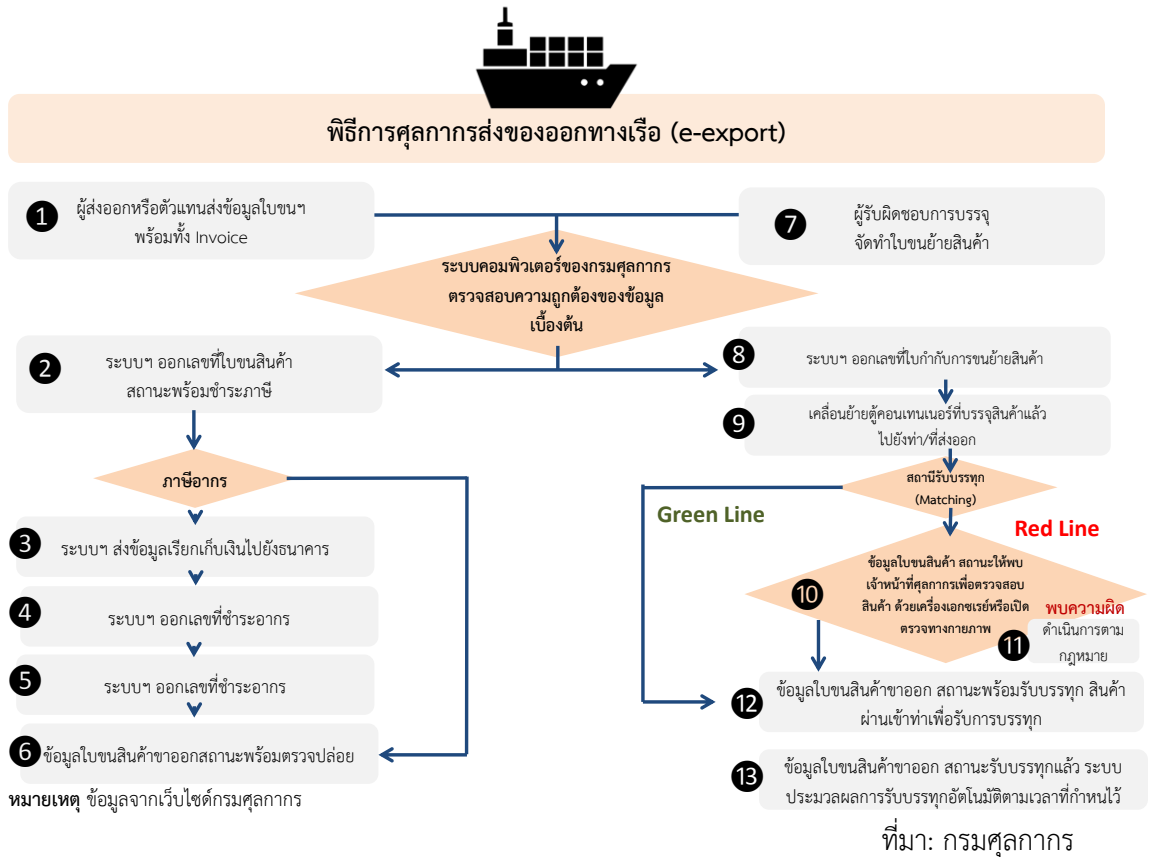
พิธีการศุลกากรส่งของออกทางเรือ (e-export)

1 ผู้ส่งออกหรือตัวแทนส่งข้อมูลใบขนฯ พร้อมทั้ง Invoice

7 ผู้รับผิดชอบการบรรจุ จัดทำใบขนย้ายสินค้า

ระบบคอมพิวเตอร์ของกรมศุลกากร ตรวจสอบความถูกต้องของข้อมูลเบื้องต้น

2 ระบบฯ ออกเลขที่ใบขนสินค้า สถานะพร้อมชำระภาษี

8 ระบบฯ ออกเลขที่ใบกำกับการขนย้ายสินค้า

9 เคลื่อนย้ายตู้คอนเทนเนอร์ที่บรรจุสินค้าแล้ว ไปยังท่า/ที่ส่งออก

ภาษีอากร

สถานีรับบรรทุก (Matching)

Green Line

Red Line

3 ระบบฯ ส่งข้อมูลเรียกเก็บเงินไปยังธนาคาร

10 ข้อมูลใบขนสินค้า สถานะให้พบเจ้าหน้าที่ศุลกากรเพื่อตรวจสอบสินค้า ด้วยเครื่องเอกซเรย์หรือเปิดตรวจทางกายภาพ

พบความผิด

11 ดำเนินการตามกฎหมาย

4 ระบบฯ ออกเลขที่ชำระอากร

5 ระบบฯ ออกเลขที่ชำระอากร

12 ข้อมูลใบขนสินค้าขาออก สถานะพร้อมรับบรรทุก สินค้าผ่านเข้าท่าเพื่อรับการบรรทุก

6 ข้อมูลใบขนสินค้าขาออกสถานะพร้อมตรวจปล่อย

13 ข้อมูลใบขนสินค้าขาออก สถานะรับบรรทุกแล้ว ระบบประมวลผลการรับบรรทุกอัตโนมัติตามเวลาที่กำหนดไว้

หมายเหตุ ข้อมูลจากเว็บไซต์กรมศุลกากร

ที่มา: กรมศุลกากร